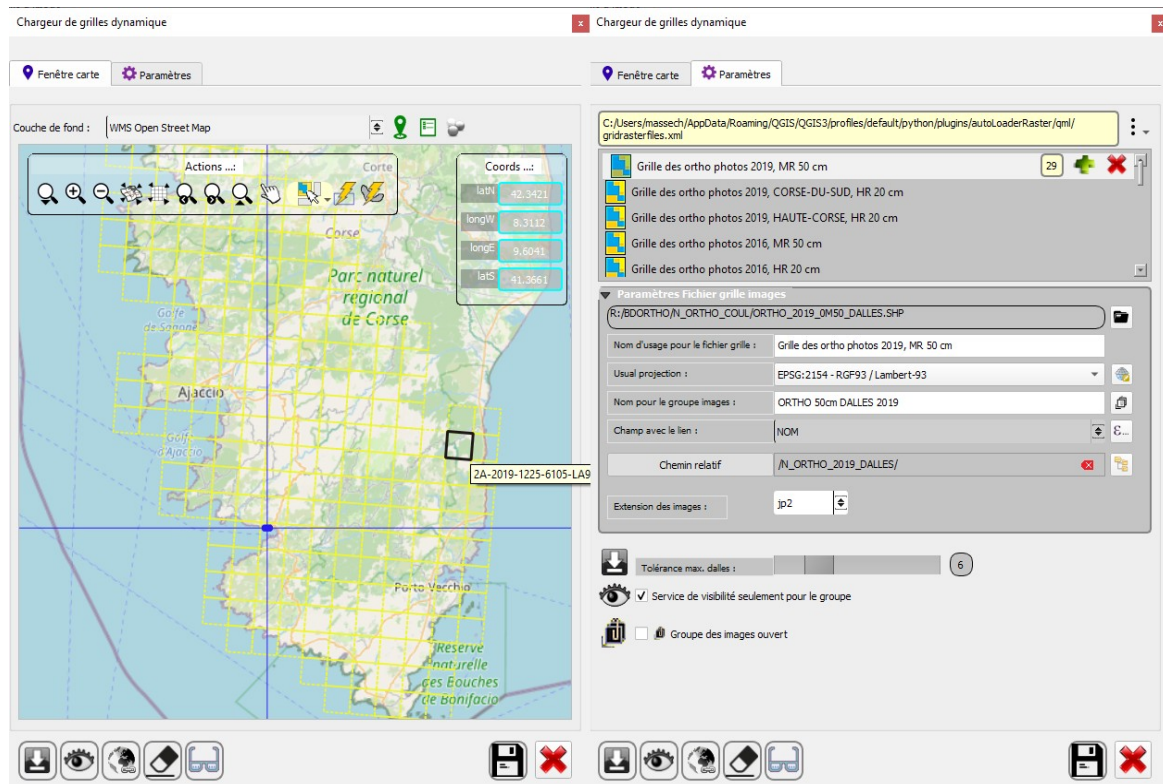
Chargeur de grilles dynamique

Fenêtre carte | Paramètres

Couche de fond : WMS Open Street Map

Actions ...:

Coords ...:

latN 42.3421
longW 8.3112
longE 9.6041
latS 41.3661

Corte

Corse

Parc naturel régional de Corse

Golfe de Sagone

Ajaccio

Golfe d'Ajaccio

2A-2019-1225-6105-LA9

Porto-Vecchio

Réserve naturelle des Bouches de Bonifacio

Chargeur de grilles dynamique

Fenêtre carte | Paramètres

C:/Users/massech/AppData/Roaming/QGIS/QGIS3/profiles/default/python/plugins/autoLoaderRaster/qml/gridrasterfiles.xml

Grille des ortho photos 2019, MR 50 cm
29
Grille des ortho photos 2019, CORSE-DU-SUD, HR 20 cm
Grille des ortho photos 2019, HAUTE-CORSE, HR 20 cm
Grille des ortho photos 2016, MR 50 cm
Grille des ortho photos 2016, HR 20 cm

Paramètres Fichier grille images

R:/BDORTHO/N_ORTHO_COUL/ORTHO_2019_0M50_DALLES.SHP

| Nom d'usage pour le fichier grille : | Grille des ortho photos 2019, MR 50 cm |
|---|---|
| Usual projection : | EPSG:2154 - RGF93 / Lambert-93 |
| Nom pour le groupe images : | ORTHO 50cm DALLES 2019 |
| Champ avec le lien : | NOM |
| Chemin relatif | /N_ORTHO_2019_DALLES/ |
| Extension des images : | jp2 |

Tolérance max. dalles : 6

Service de visibilité seulement pour le groupe

Groupe des images ouvert